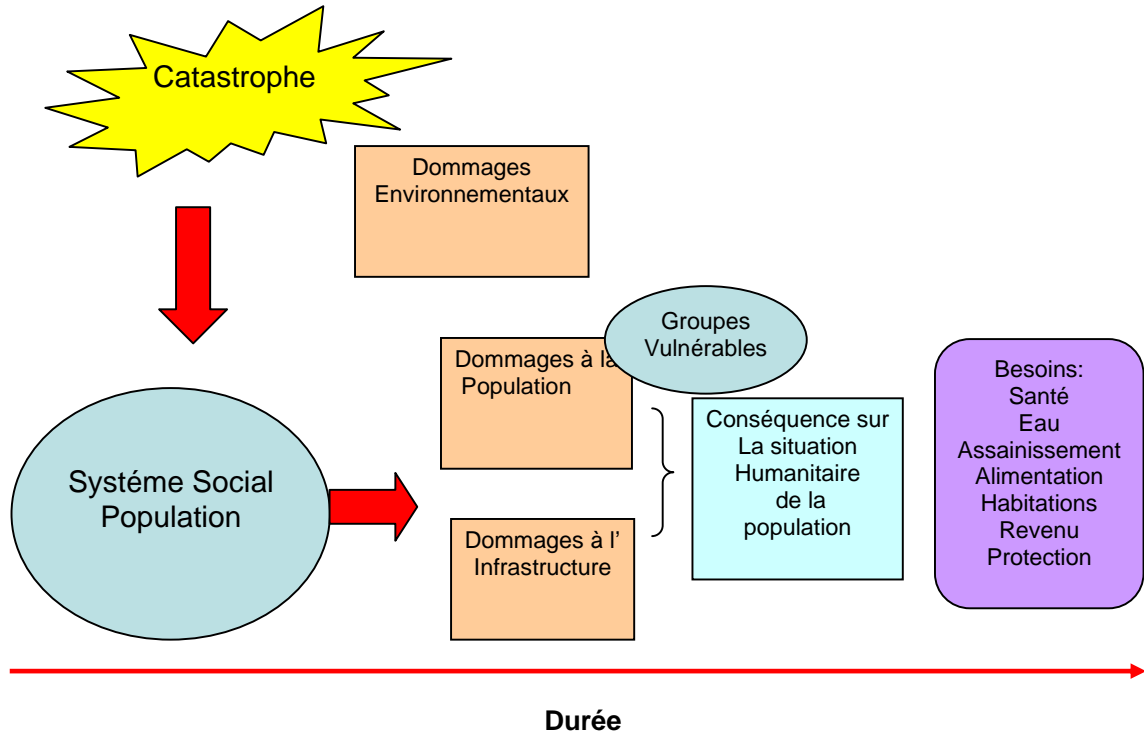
Catastrophe

Dommages Environnementaux

Groupes Vulnérables

Dommages à la Population

Systéme Social Population

Conséquence sur La situation Humanitaire de la population

Besoins: Santé Eau Assainissement Alimentation Habitations Revenu Protection

Dommages à l' Infrastructure

Durée